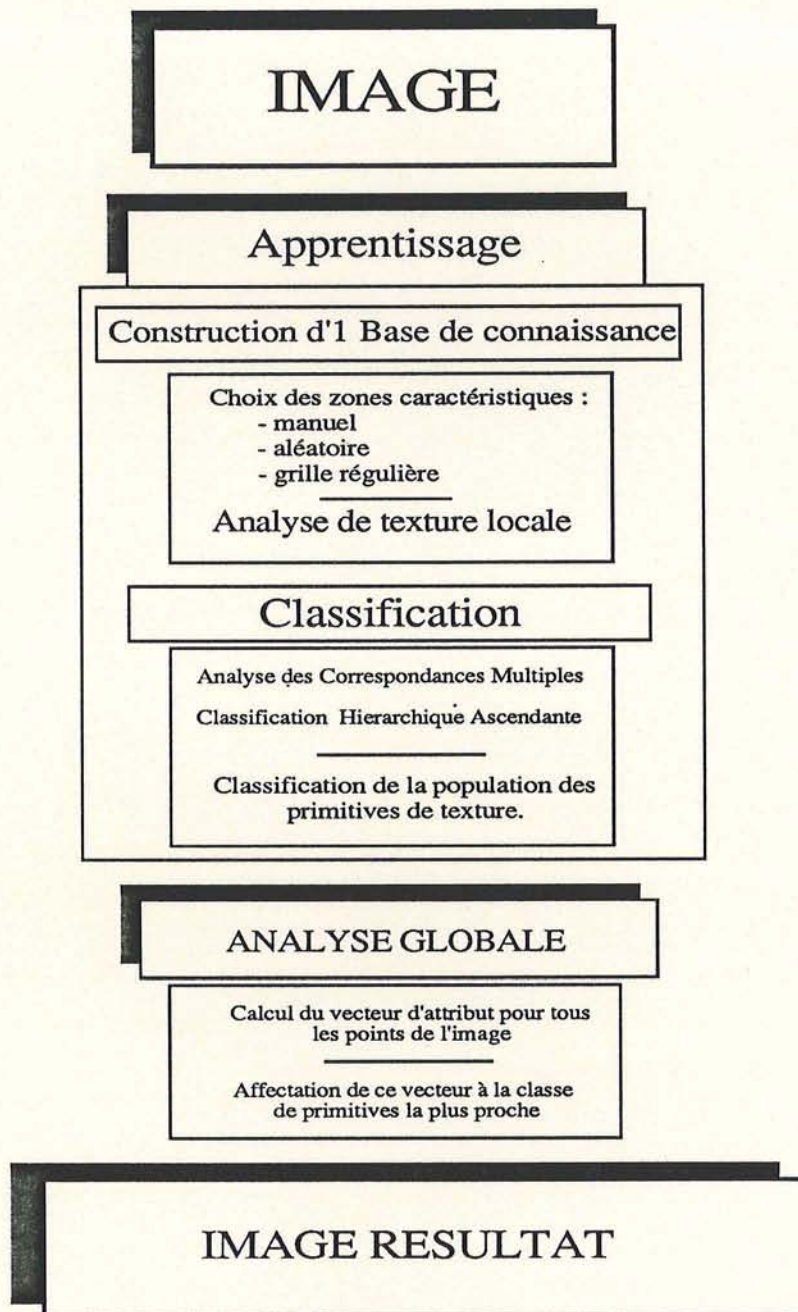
IMAGE

Apprentissage

Construction d'1 Base de connaissance

Choix des zones caractéristiques :
- manuel
- aléatoire
- grille régulière

Analyse de texture locale

Classification

Analyse des Correspondances Multiples

Classification Hierarchique Ascendante

Classification de la population des primitives de texture.

ANALYSE GLOBALE

Calcul du vecteur d'attribut pour tous les points de l'image

Affectation de ce vecteur à la classe de primitives la plus proche

IMAGE RESULTAT